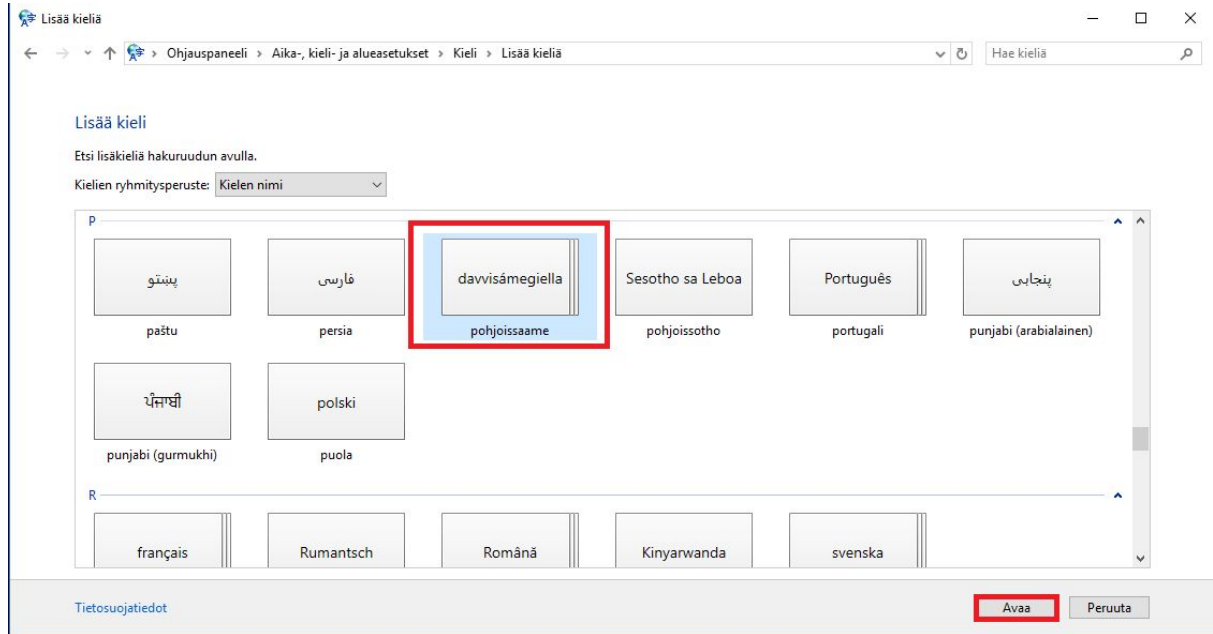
Lisää kieliä

Ohjauspaneeli › Aika-, kieli- ja alueasetukset › Kieli › Lisää kieliä

Hae kieliä

Lisää kieli

Etsi lisäkieliä hakuruudun avulla.

Kielien ryhmitysperuste: Kielen nimi

P

پښتو
paštu

فارسی
persia

davvisámegiella
pohjoissaame

Sesotho sa Leboa
pohjoissotho

Português
portugali

پنجابی
punjabi (arabialainen)

ਪੰਜਾਬੀ
punjabi (gurmukhi)

polski
puola

R

français

Rumantsch

Română

Kinyarwanda

svenska

Tietosuojatiedot

Avaa

Peruuta